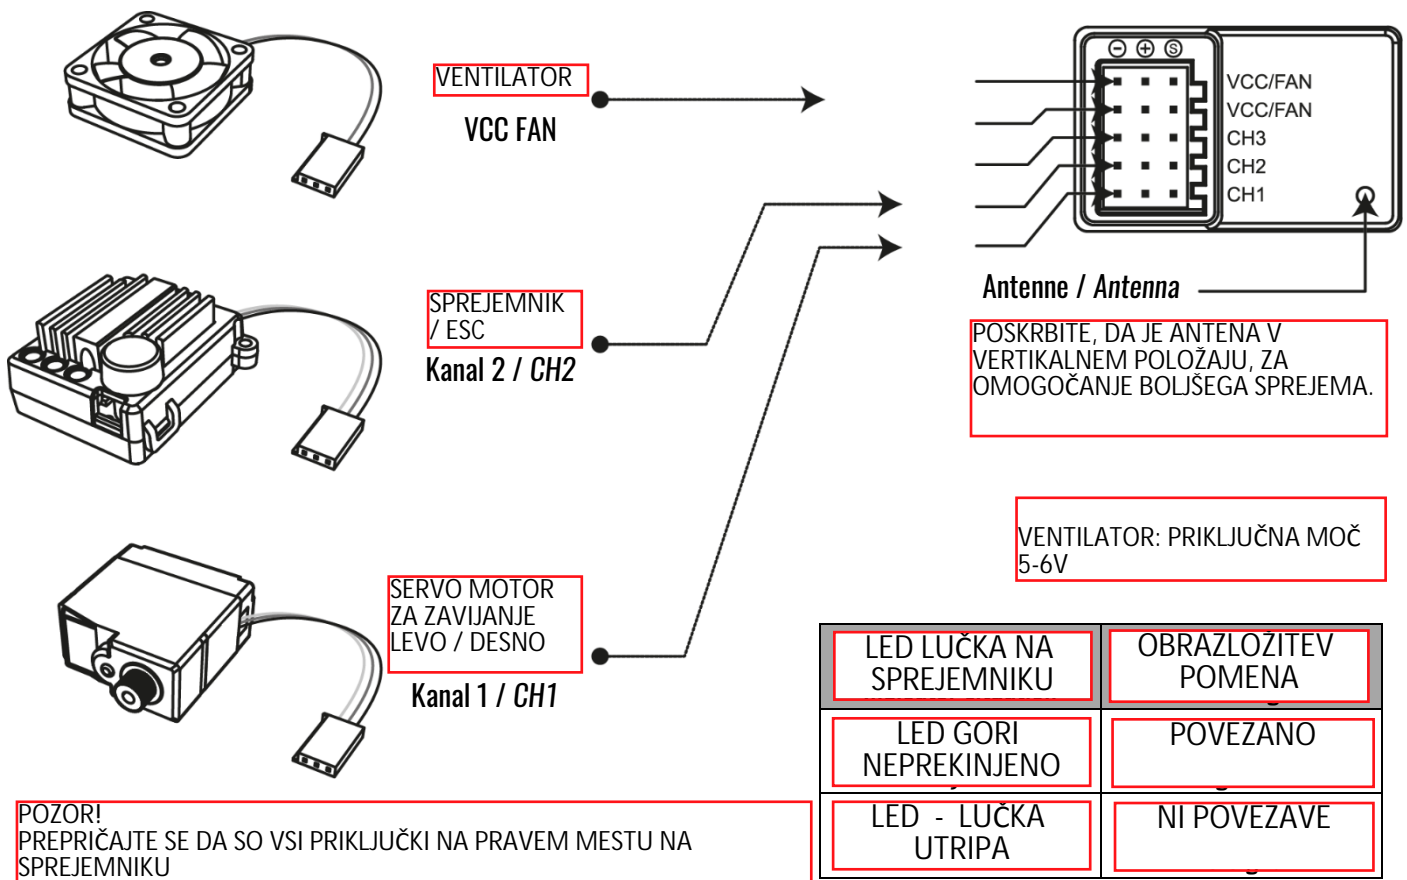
VENTILATOR

VCC FAN

SPREJEMNIK / ESC

Kanal 2 / CH2

SERVO MOTOR ZA ZAVIJANJE LEVO / DESNO

Kanal 1 / CH1

⊖ ⊕ Ⓢ

VCC/FAN
VCC/FAN
CH3
CH2
CH1

Antenne / Antenna

POSKRBITE, DA JE ANTENA V VERTIKALNEM POLOŽAJU, ZA OMOGOČANJE BOLJŠEGA SPREJEMA.

VENTILATOR: PRIKLJUČNA MOČ 5-6V

| LED LUČKA NA SPREJEMNIKU | OBRAZLOŽITEV POMENA |
|---|---|
| LED GORI NEPREKINJENO | POVEZANO |
| LED - LUČKA UTRIPA | NI POVEZAVE |

POZOR!
PREPRIČAJTE SE DA SO VSI PRIKLJUČKI NA PRAVEM MESTU NA SPREJEMNIKU